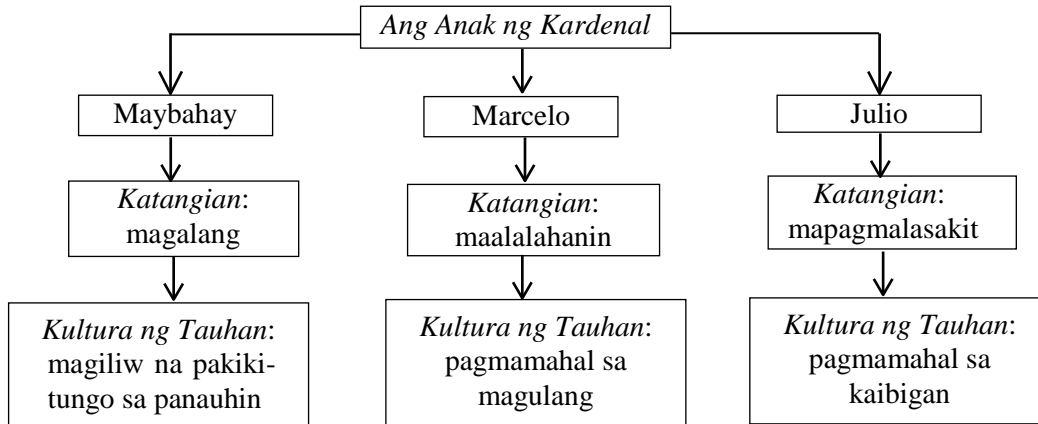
Ang Anak ng Kardenal

Maybahay

Katangian: magalang

Kultura ng Tauhan: magiliw na pakikitungo sa panauhin

Marcelo

Katangian: maalalahanin

Kultura ng Tauhan: pagmamahal sa magulang

Julio

Katangian: mapagmalasakit

Kultura ng Tauhan: pagmamahal sa kaibigan